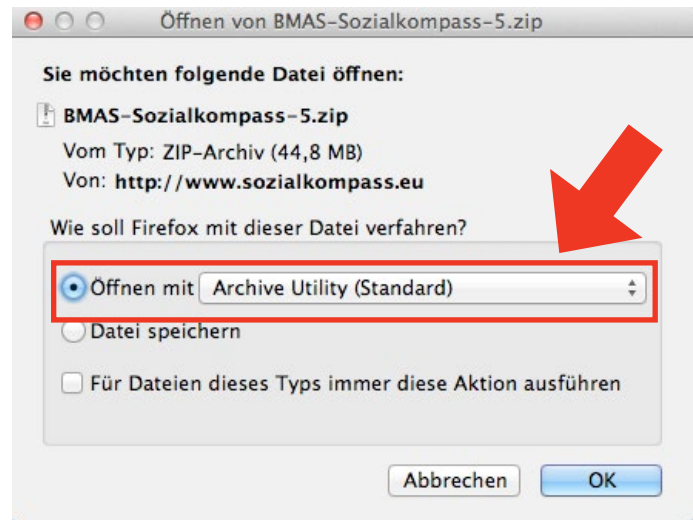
Öffnen von BMAS-Sozialkompass-5.zip

Sie möchten folgende Datei öffnen:

BMAS-Sozialkompass-5.zip
Vom Typ: ZIP-Archiv (44,8 MB)
Von: http://www.sozialkompass.eu

Wie soll Firefox mit dieser Datei verfahren?

Öffnen mit Archive Utility (Standard)

Datei speichern

Für Dateien dieses Typs immer diese Aktion ausführen

Abbrechen OK